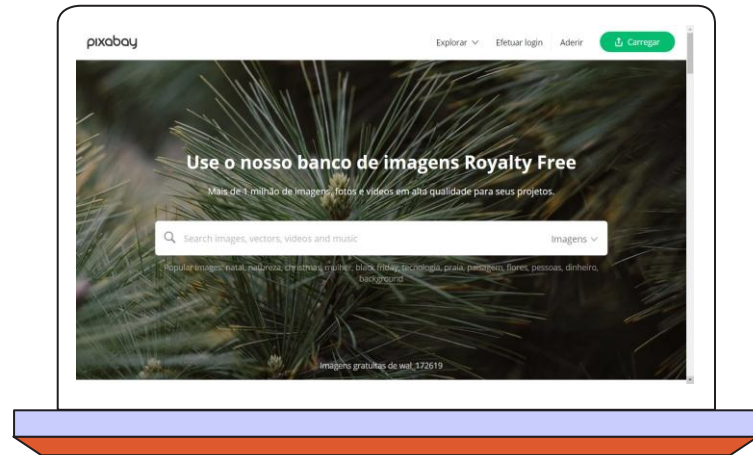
pixabay

Explorar Efetuar login Aderir Carregar

Use o nosso banco de imagens Royalty Free

Mais de 1 milhão de imagens, fotos e vídeos em alta qualidade para seus projetos.

Search images, vectors, videos and music

Imagens

Popular images: natal, natureza, christmas, mulher, black friday, tecnologia, praia, paisagem, flores, pessoas, dinheiro, background

Imagens gratuitas de wal_172619